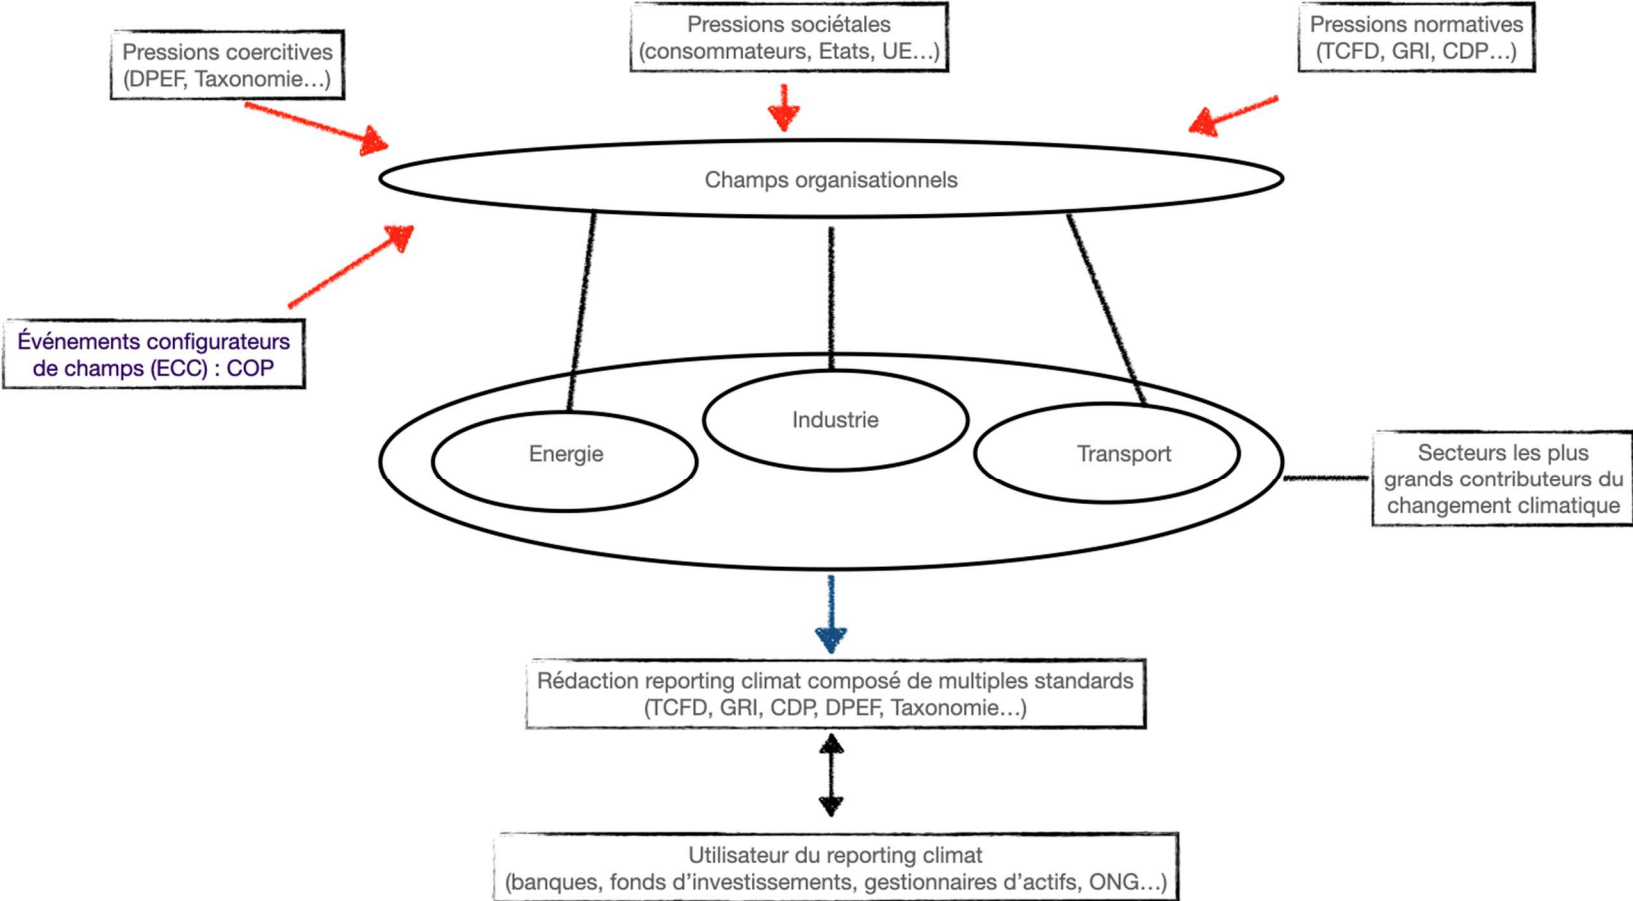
Pressions coercitives (DPEF, Taxonomie…)

Pressions sociétales (consommateurs, Etats, UE…)

Pressions normatives (TCFD, GRI, CDP…)

Champs organisationnels

Événements configurateurs de champs (ECC) : COP

Industrie

Energie

Transport

Secteurs les plus grands contributeurs du changement climatique

Rédaction reporting climat composé de multiples standards (TCFD, GRI, CDP, DPEF, Taxonomie…)

Utilisateur du reporting climat (banques, fonds d'investissements, gestionnaires d'actifs, ONG…)